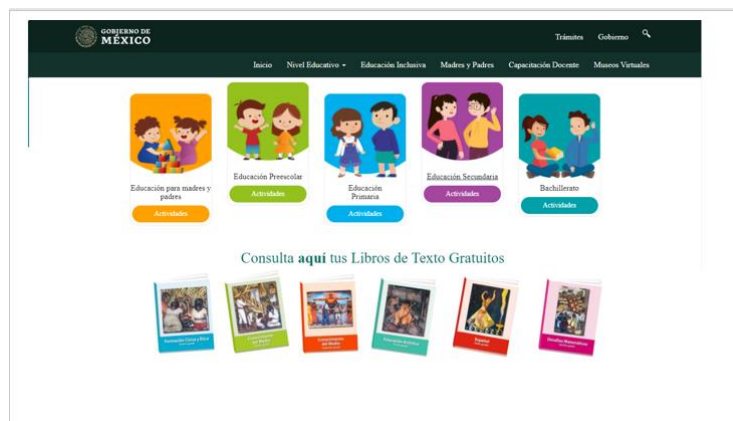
GOBIERNO DE MÉXICO

Trámites Gobierno

Inicio Nivel Educativo Educación Inclusiva Madres y Padres Capacitación Docente Museos Virtuales

Educación para madres y padres
Actividades

Educación Preescolar
Actividades

Educación Primaria
Actividades

Educación Secundaria
Actividades

Bachillerato
Actividades

Consulta **aquí** tus Libros de Texto Gratuitos

Formación Cívica y Ética

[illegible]

Conocimiento del Medio

Educación Artística

Español

Desafíos Matemáticos